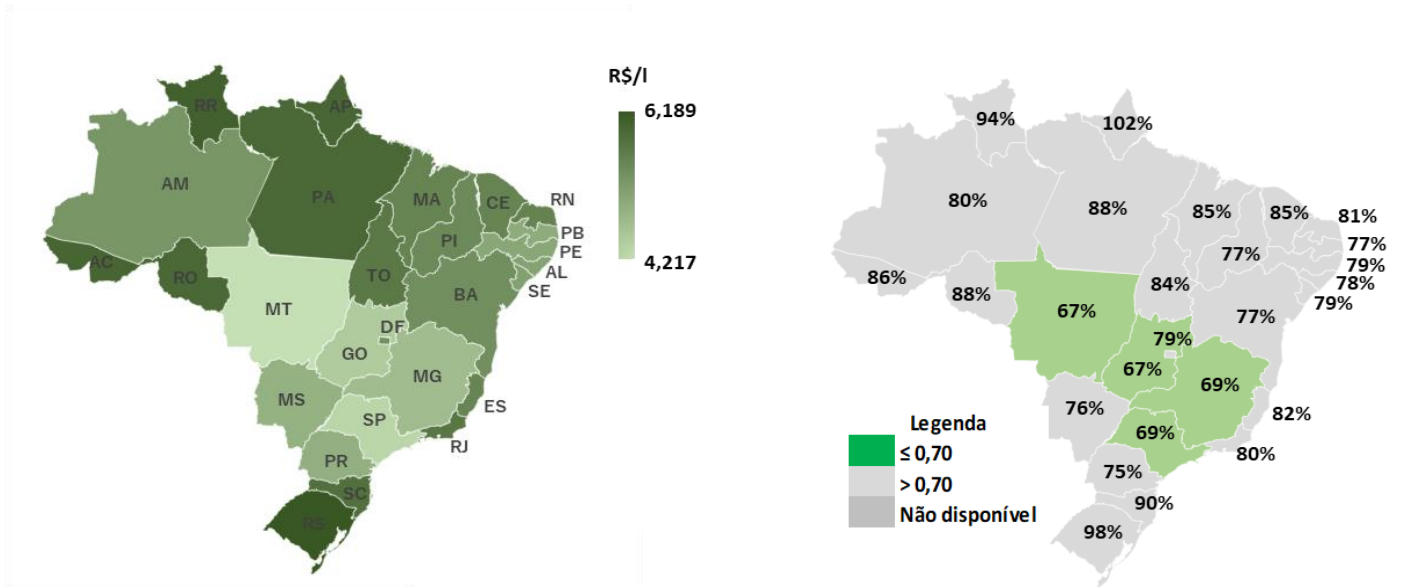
R$/l
6,189
4,217

RR
AP
AM
PA
MA
CE
RN
PB
PE
AL
SE
PI
AC
RO
TO
BA
MT
DF
GO
MG
MS
SP
ES
RJ
PR
SC
RS

94%
102%
80%
88%
85%
85%
81%
77%
77%
79%
78%
79%
86%
88%
84%
67%
77%
79%
67%
69%
76%
82%
69%
80%
75%
90%
98%

Legenda
≤ 0,70
> 0,70
Não disponível